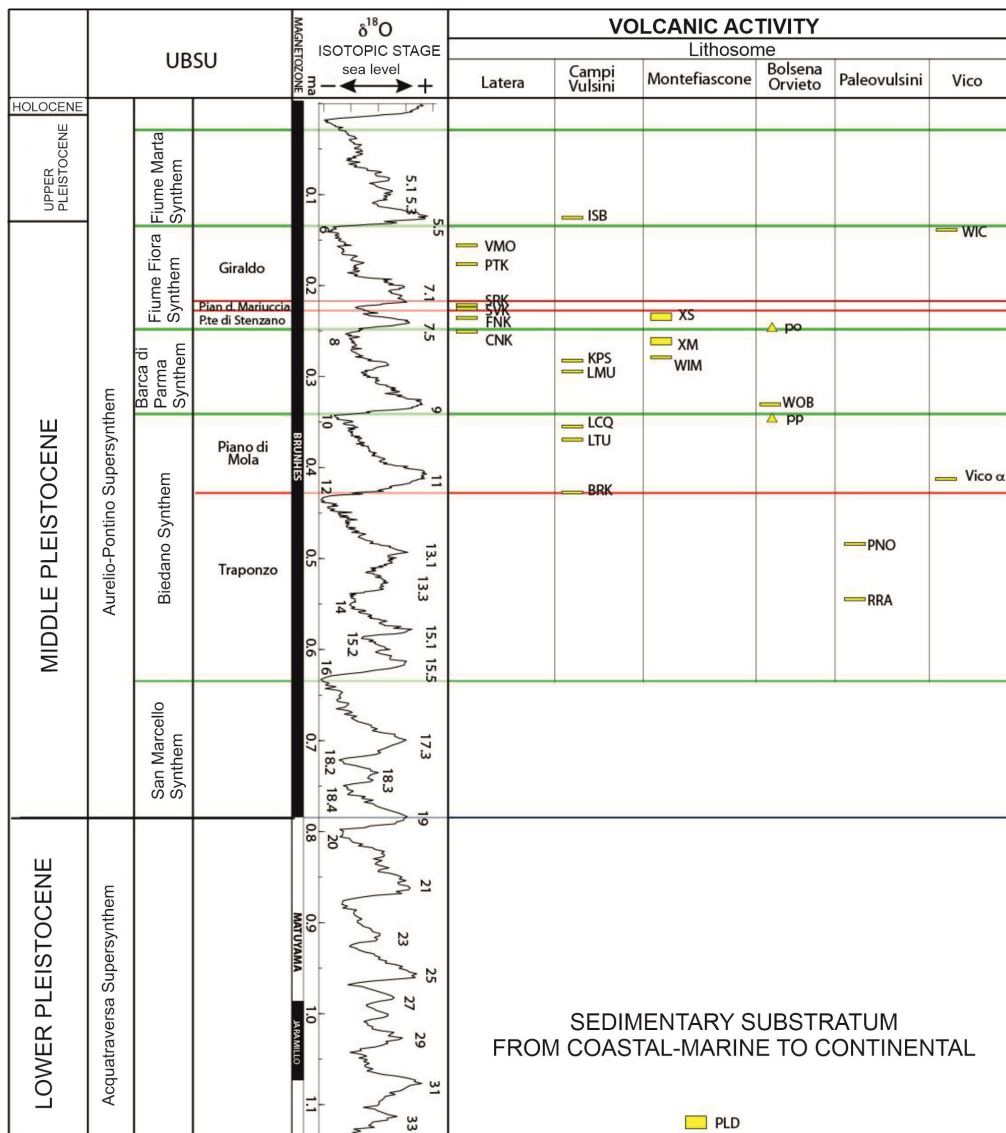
UBSU

MAGNETOZONE

$\delta^{18}O$
ISOTOPIC STAGE
sea level
ma − +

VOLCANIC ACTIVITY
Lithosome

| Latera | Campi Vulsini | Montefiascone | Bolsena Orvieto | Paleovulsini | Vico |
|---|---|---|---|---|---|

HOLOCENE

UPPER PLEISTOCENE

MIDDLE PLEISTOCENE

LOWER PLEISTOCENE

Aurelio-Pontino Supersynthem

Acquatraversa Supersynthem

Fiume Marta Synthem

Fiume Fiora Synthem

Giraldo

Pian d. Mariuccia

P.te di Stenzano

Barca di Parma Synthem

Biedano Synthem

Piano di Mola

Traponzo

San Marcello Synthem

BRUNHES

MATUYAMA

JARAMILLO

0.1 0.2 0.3 0.4 0.5 0.6 0.7 0.8 0.9 1.0 1.1

5.1 5.3 5.5 6 7.1 7.5 8 9 10 11 12 13.1 13.3 14 15.1 15.2 15.5 16 17.3 18.2 18.3 18.4 19 20 21 23 25 27 29 31 33

ISB

WIC

VMO

PTK

SRK

SVK

FNK

CNK

XS

po

XM

WIM

KPS

LMU

WOB

LCQ

PP

LTU

Vico α

BRK

PNO

RRA

SEDIMENTARY SUBSTRATUM
FROM COASTAL-MARINE TO CONTINENTAL

PLD